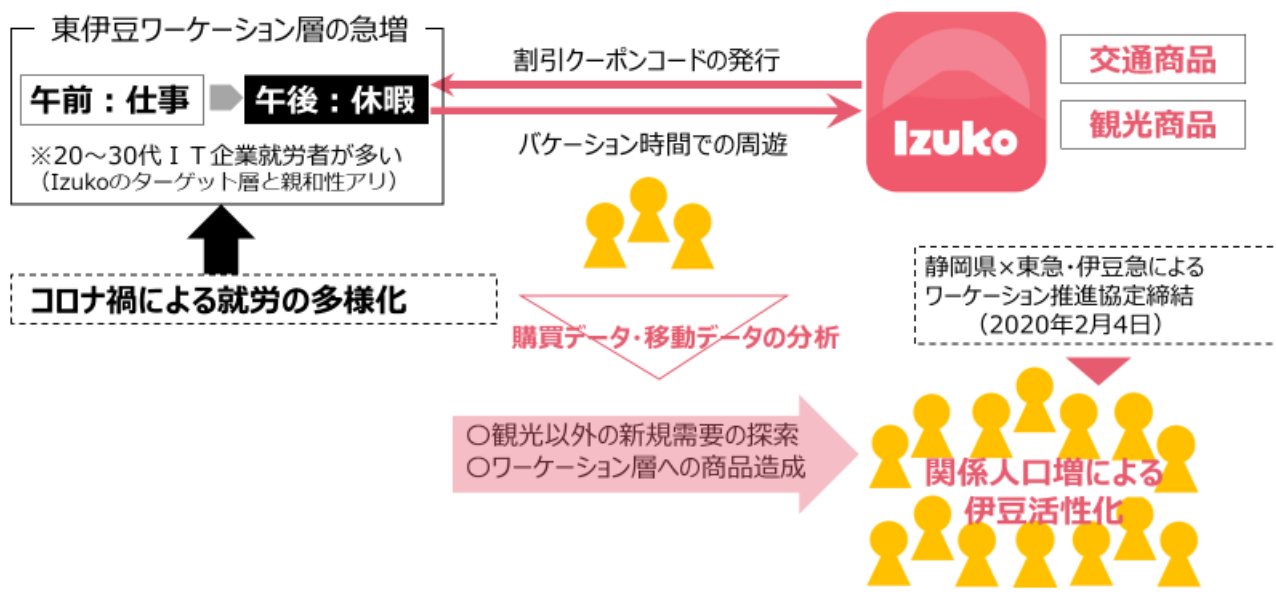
東伊豆ワーケーション層の急増

午前：仕事

午後：休暇

※20～30代ＩＴ企業就労者が多い
（Izukoのターゲット層と親和性アリ）

コロナ禍による就労の多様化

割引クーポンコードの発行

バケーション時間での周遊

Izuko

交通商品

観光商品

購買データ・移動データの分析

静岡県×東急・伊豆急による
ワーケーション推進協定締結
（2020年2月4日）

○観光以外の新規需要の探索
○ワーケーション層への商品造成

関係人口増による
伊豆活性化